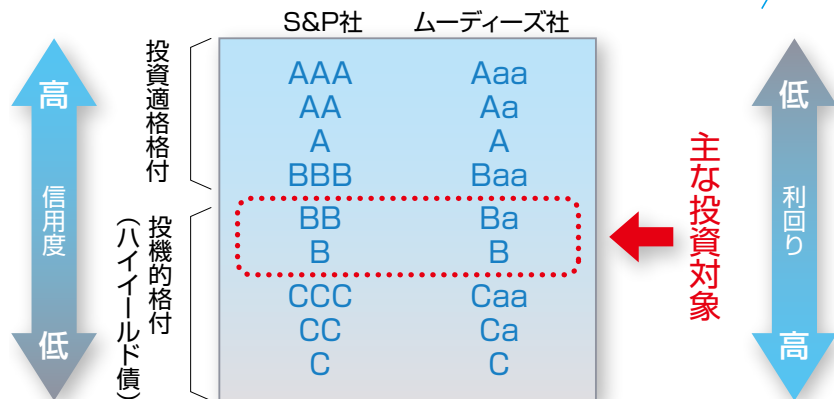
高

信用度

低

投資適格格付

投機的格付（ハイイールド債）

| S&P社 | ムーディーズ社 |
|---|---|
| AAA | Aaa |
| AA | Aa |
| A | A |
| BBB | Baa |
| BB | Ba |
| B | B |
| CCC | Caa |
| CC | Ca |
| C | C |

主な投資対象

低

利回り

高